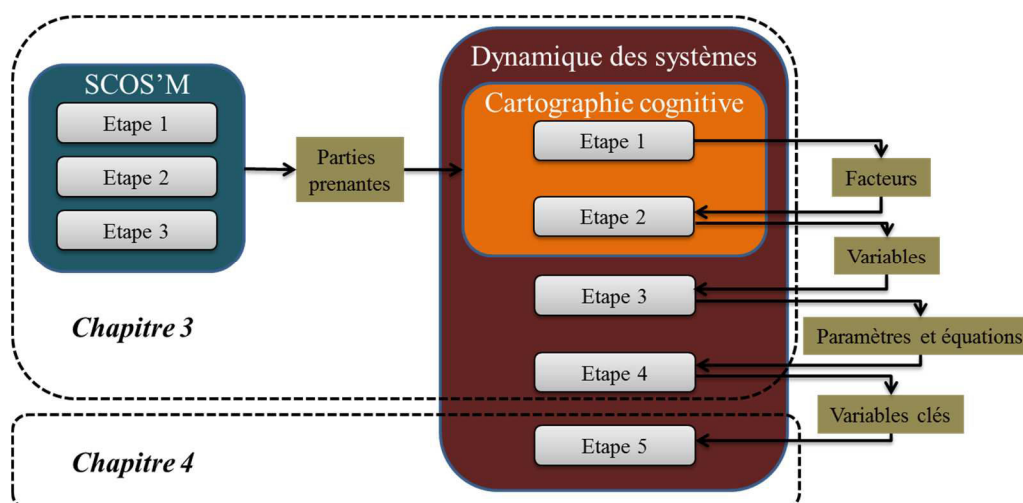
SCOS'M

Etape 1

Etape 2

Etape 3

Parties prenantes

Dynamique des systèmes

Cartographie cognitive

Etape 1

Etape 2

Etape 3

Etape 4

Etape 5

Facteurs

Variables

Paramètres et équations

Variables clés

Chapitre 3

Chapitre 4